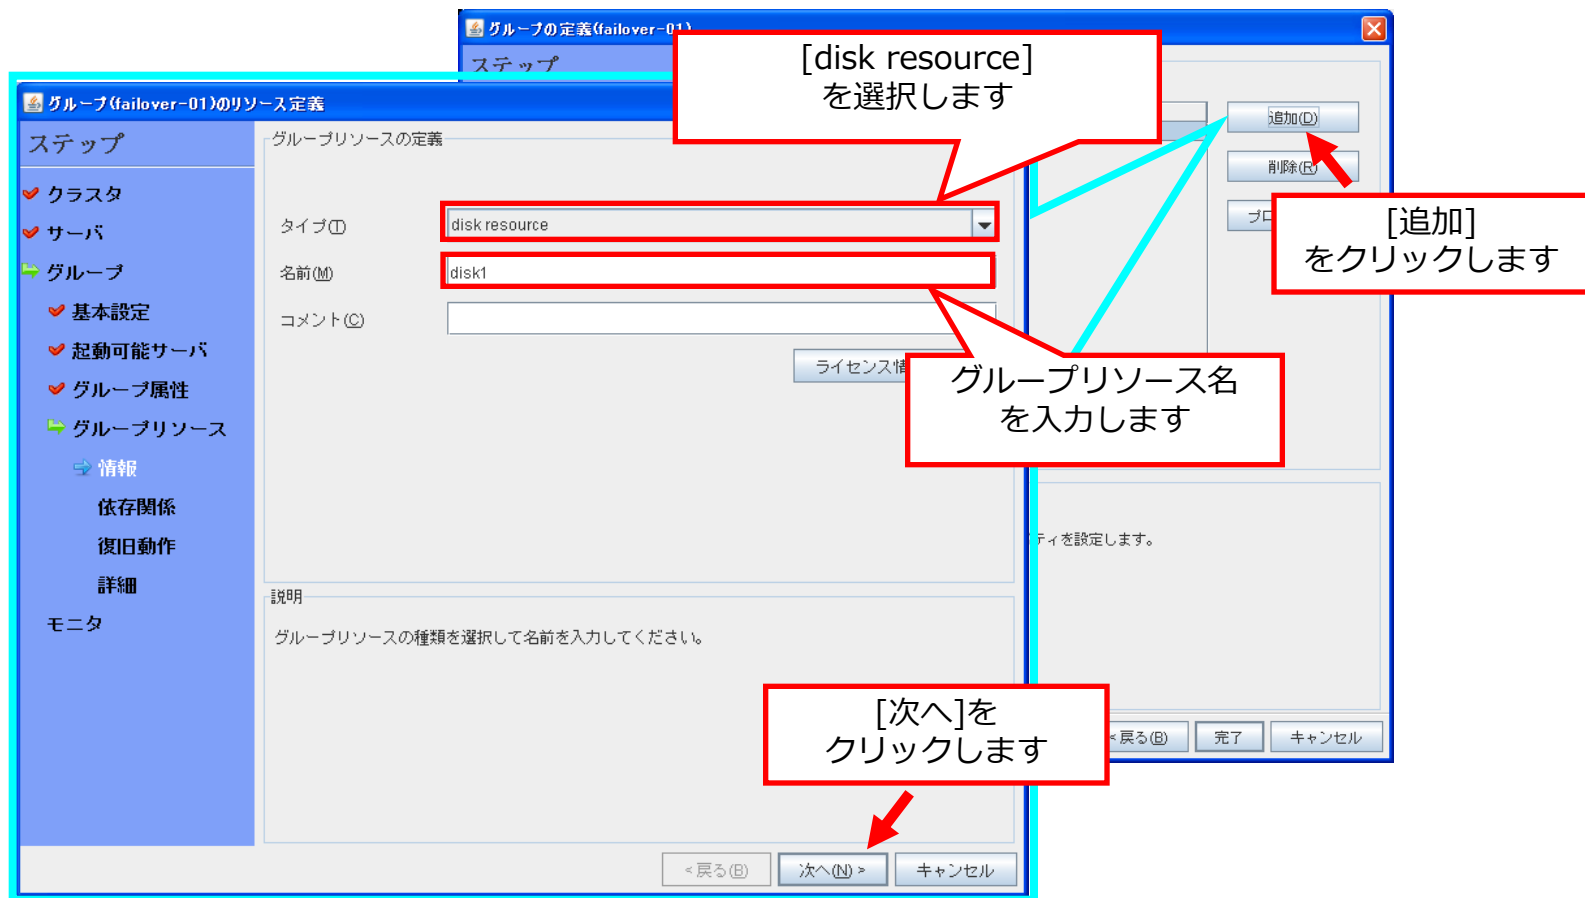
グループの定義(failover-01)

ステップ

[disk resource]
を選択します

追加(D)

削除(R)

プロ

[追加]
をクリックします

グループ(failover-01)のリソース定義

ステップ

クラスタ

サーバ

グループ

基本設定

起動可能サーバ

グループ属性

グループリソース

情報

依存関係

復旧動作

詳細

モニタ

グループリソースの定義

タイプ(T)

disk resource

名前(M)

disk1

コメント(C)

ライセンス情

グループリソース名
を入力します

ティを設定します。

説明

グループリソースの種類を選択して名前を入力してください。

[次へ]を
クリックします

< 戻る(B)

完了

キャンセル

< 戻る(B)

次へ(N) >

キャンセル